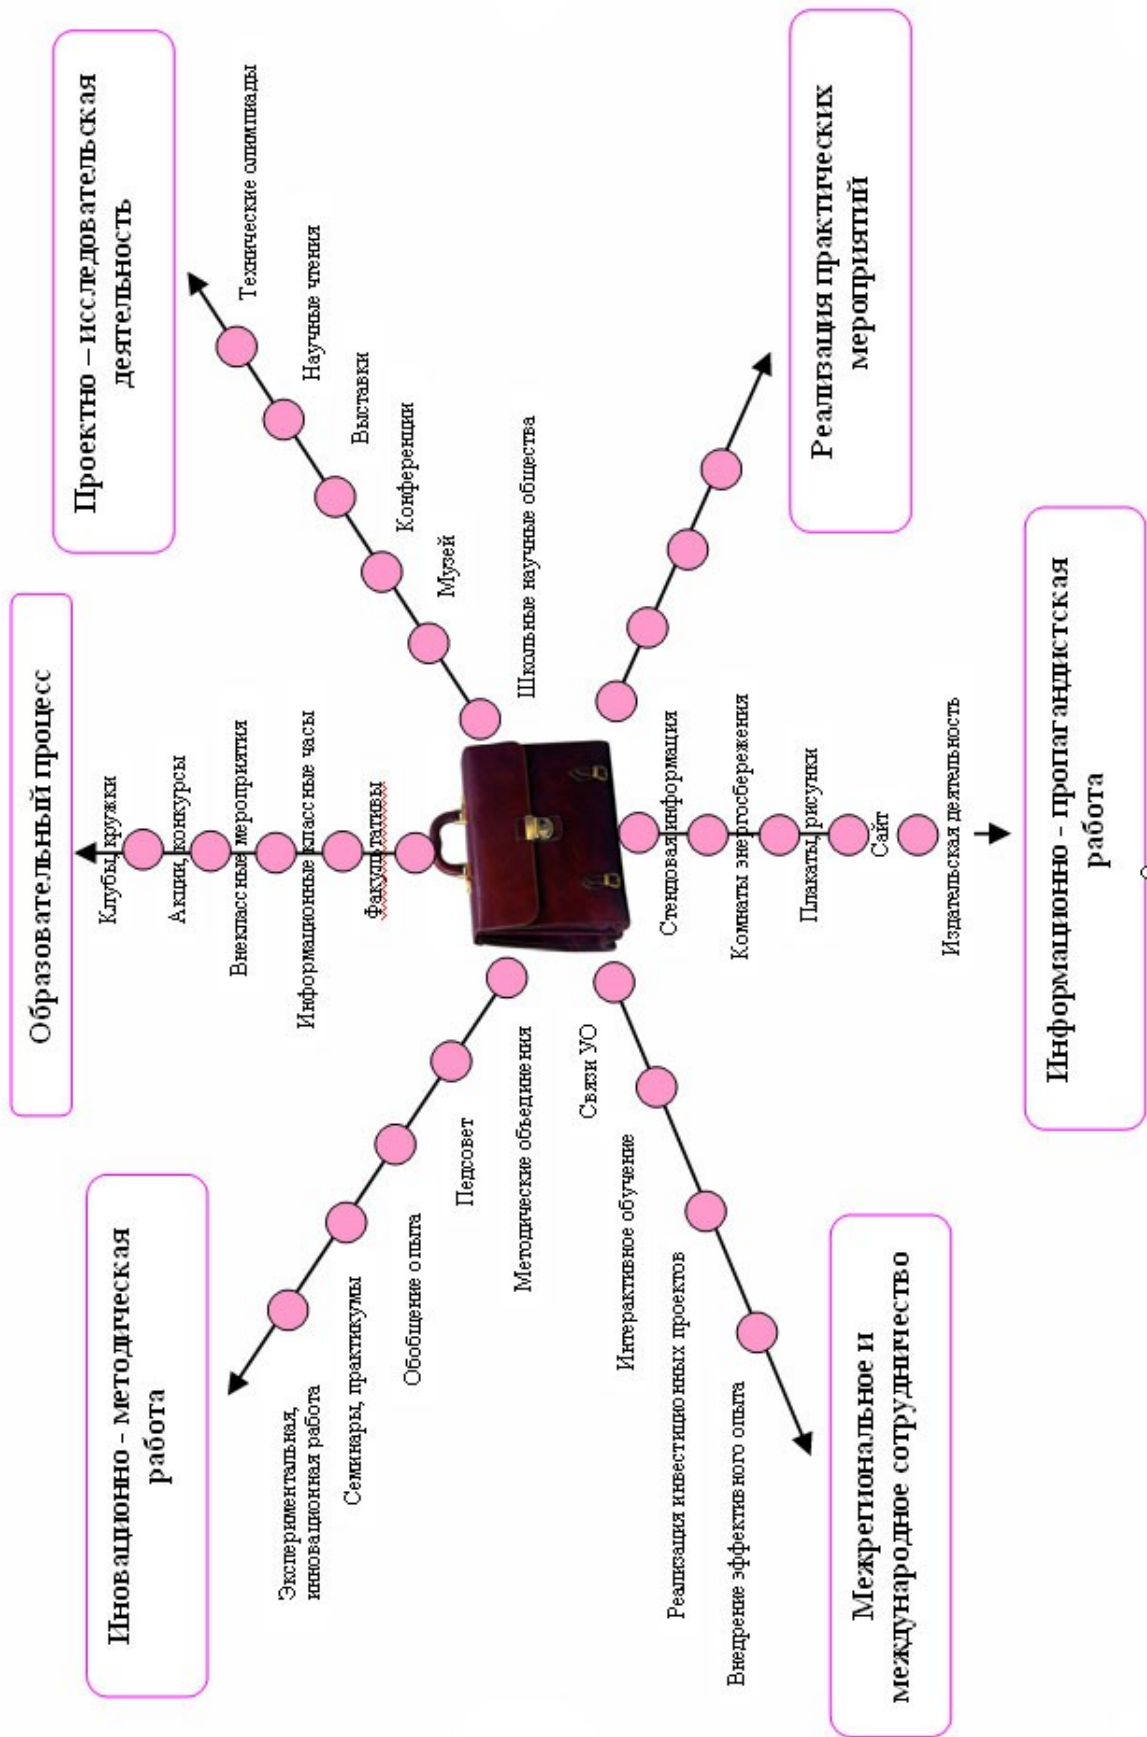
Образовательный процесс

Клубы, кружки

Акции, конкурсы

Внеклассные мероприятия

Информационные классные часы

Факультативы

Проектно – исследовательская деятельность

Технические олимпиады

Научные чтения

Выставки

Конференции

Музей

Школьные научные общества

Реализация практических мероприятий

Информационно - пропагандистская работа

Стендовая информация

Комнаты энергосбережения

Плакаты, рисунки

Сайт

Издательская деятельность

Иновационно - методическая работа

Экспериментальная, инновационная работа

Семинары, практикумы

Обобщение опыта

Педсовет

Методические объединения

Межрегиональное и международное сотрудничество

Связи УО

Интерактивное обучение

Реализация инвестиционных проектов

Внедрение эффективного опыта